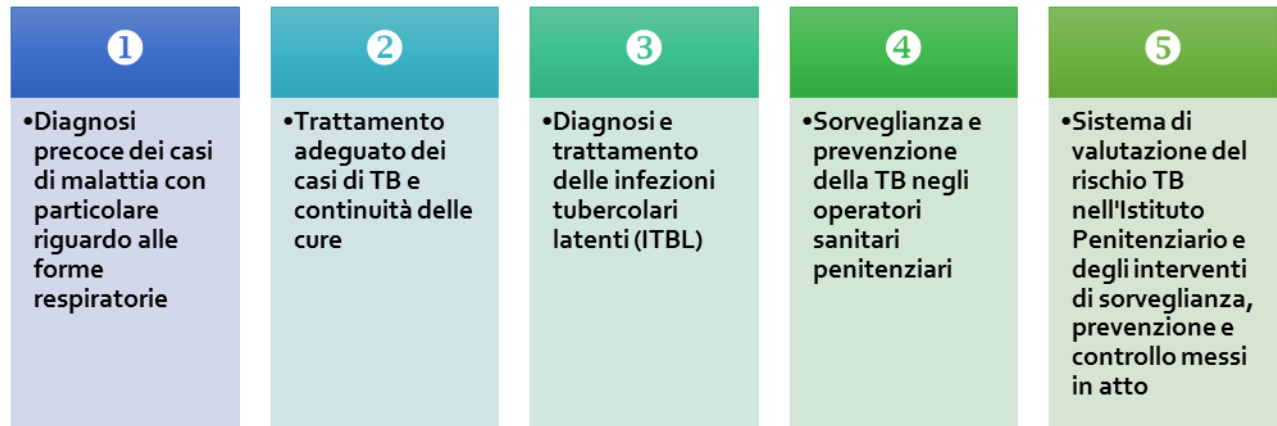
1

•Diagnosi precoce dei casi di malattia con particolare riguardo alle forme respiratorie

2

•Trattamento adeguato dei casi di TB e continuità delle cure

3

•Diagnosi e trattamento delle infezioni tubercolari latenti (ITBL)

4

•Sorveglianza e prevenzione della TB negli operatori sanitari penitenziari

5

•Sistema di valutazione del rischio TB nell'Istituto Penitenziario e degli interventi di sorveglianza, prevenzione e controllo messi in atto